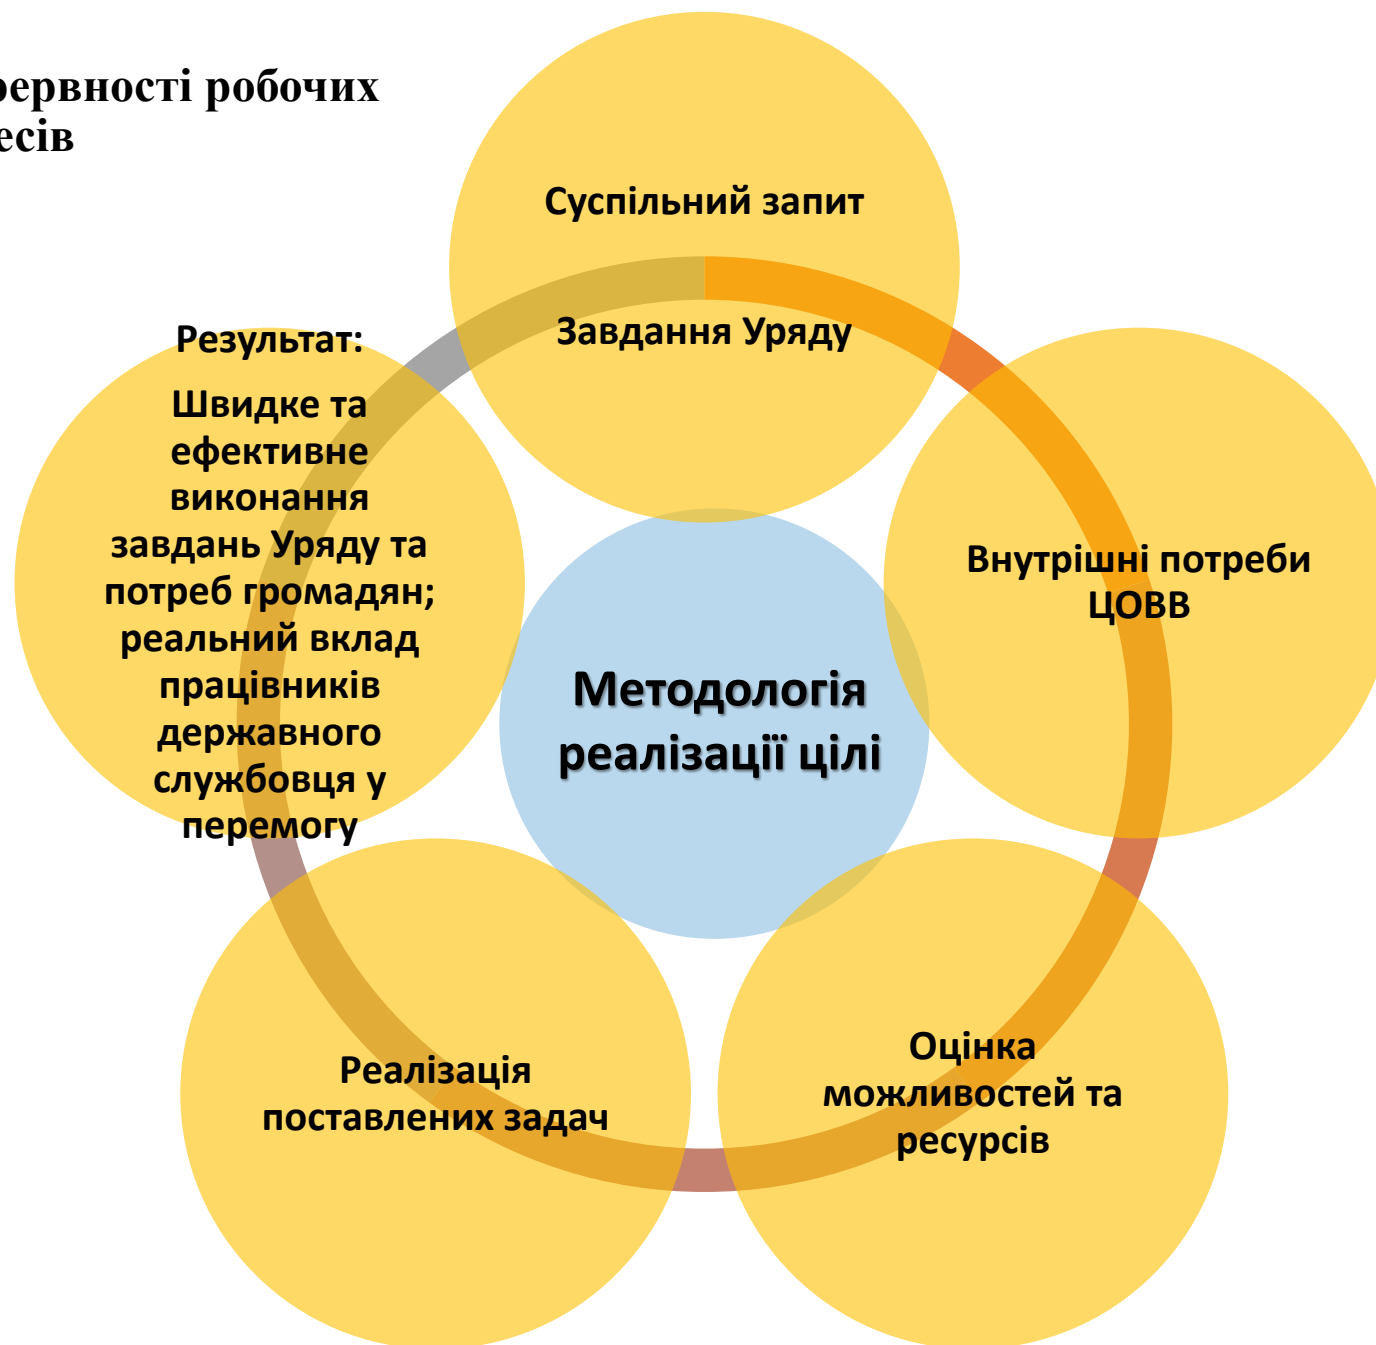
ервності робочих есів

Суспільний запит

Завдання Уряду

Внутрішні потреби ЦОВВ

Оцінка можливостей та ресурсів

Реалізація поставлених задач

Результат:

Швидке та ефективне виконання завдань Уряду та потреб громадян; реальний вклад працівників державного службовця у перемогу

Методологія реалізації цілі